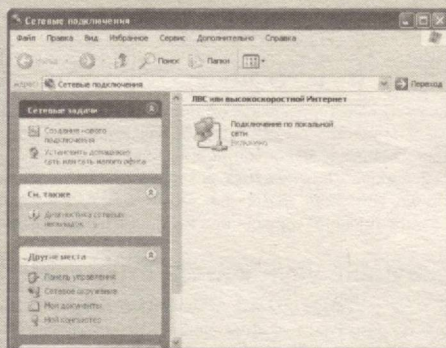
Сетевые подключения

Файл Правка Вид Избранное Сервис Дополнительно Справка

Назад Поиск Папки

Адрес Сетевые подключения Переход

Сетевые задачи

Создание нового подключения

Установить домашнюю сеть или сеть малого офиса

См. также

Диагностика сетевых неполадок

Другие места

Панель управления

Сетевое окружение

Мои документы

Мой компьютер

ЛВС или высокоскоростной Интернет

Подключение по локальной сети

Подключено